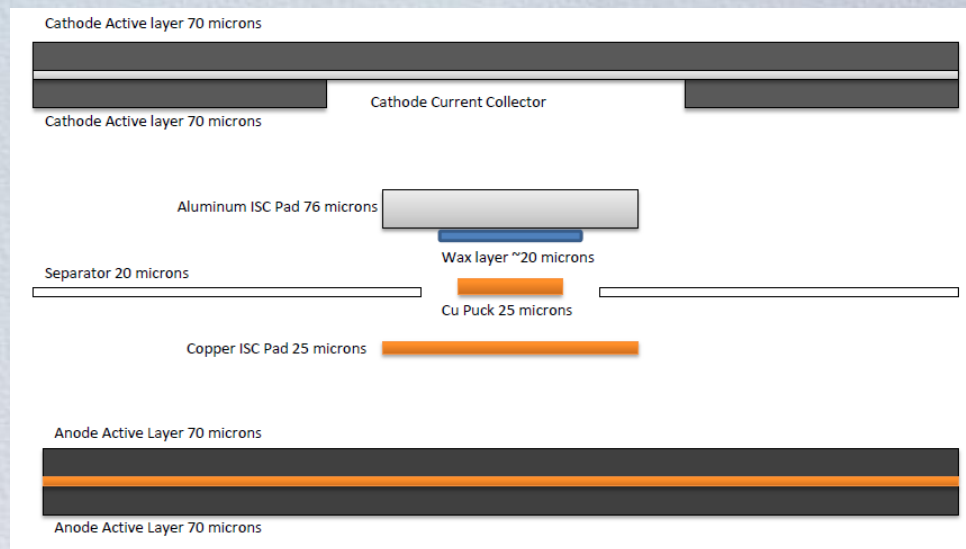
Cathode Active layer 70 microns

Cathode Current Collector

Cathode Active layer 70 microns

Aluminum ISC Pad 76 microns

Wax layer ~20 microns

Separator 20 microns

Cu Puck 25 microns

Copper ISC Pad 25 microns

Anode Active Layer 70 microns

Anode Active Layer 70 microns